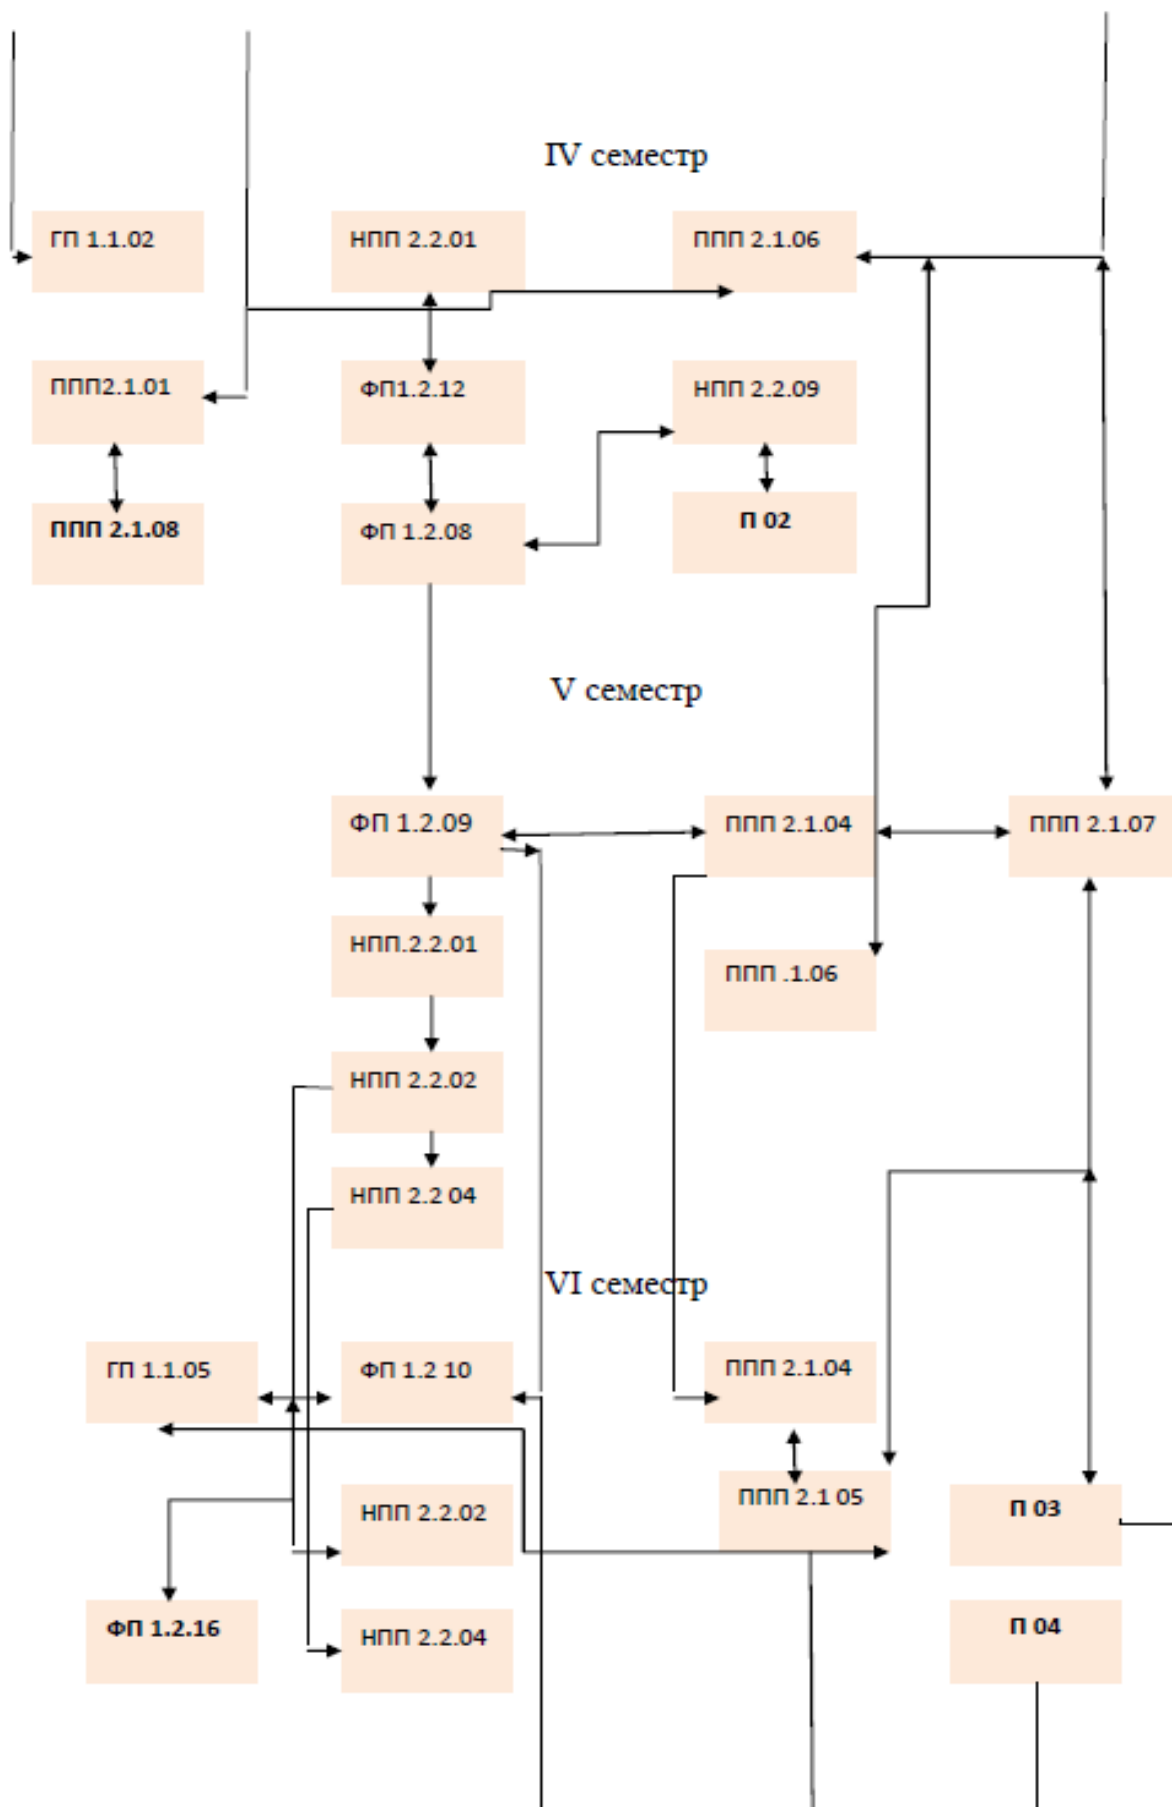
IV семестр

ГП 1.1.02

НПП 2.2.01

ППП 2.1.06

ППП2.1.01

ФП1.2.12

НПП 2.2.09

ППП 2.1.08

ФП 1.2.08

П 02

V семестр

ФП 1.2.09

ППП 2.1.04

ППП 2.1.07

НПП.2.2.01

ППП .1.06

НПП 2.2.02

НПП 2.2 04

VI семестр

ГП 1.1.05

ФП 1.2 10

ППП 2.1.04

ППП 2.1 05

НПП 2.2.02

П 03

ФП 1.2.16

НПП 2.2.04

П 04